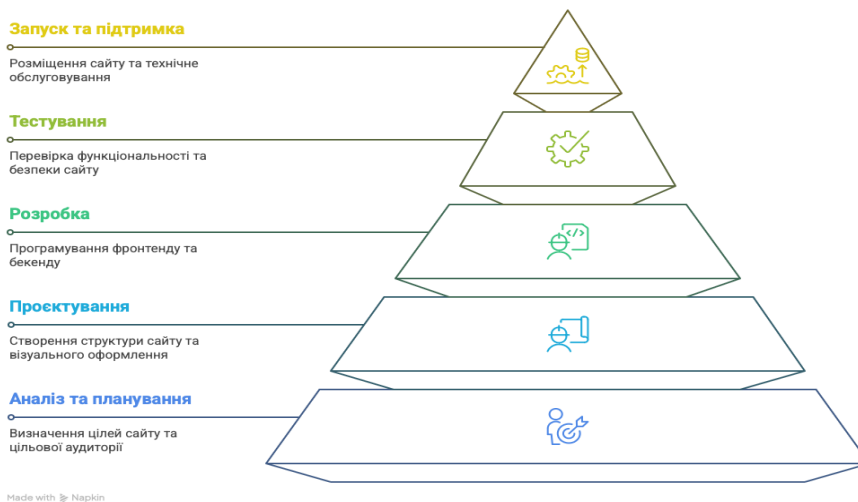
Запуск та підтримка
Розміщення сайту та технічне обслуговування

Тестування
Перевірка функціональності та безпеки сайту

Розробка
Програмування фронтенду та бекенду

Проєктування
Створення структури сайту та візуального оформлення

Аналіз та планування
Визначення цілей сайту та цільової аудиторії

Made with Napkin